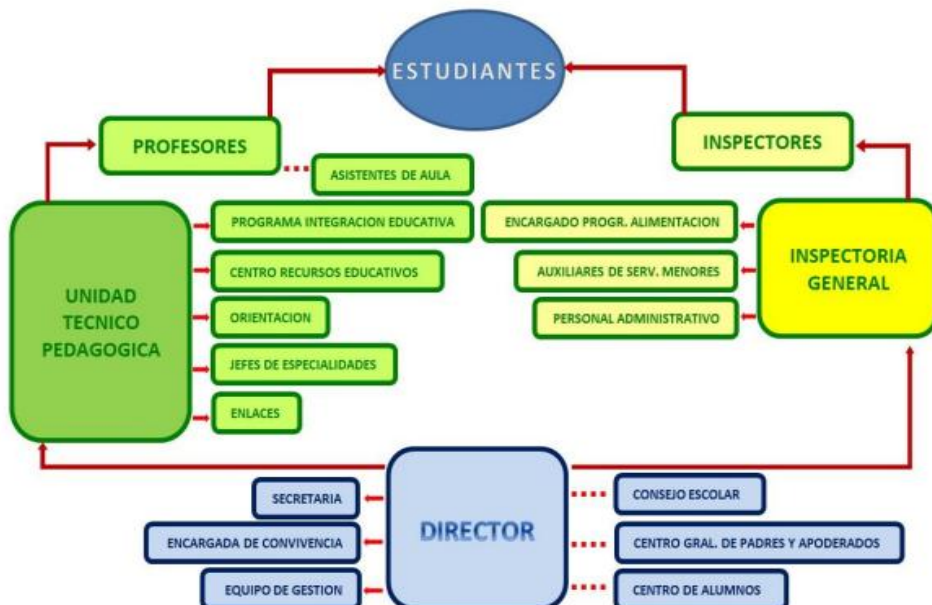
ESTUDIANTES

PROFESORES

ASISTENTES DE AULA

INSPECTORES

UNIDAD TECNICO PEDAGOGICA

PROGRAMA INTEGRACION EDUCATIVA

CENTRO RECURSOS EDUCATIVOS

ORIENTACION

JEFES DE ESPECIALIDADES

ENLACES

ENCARGADO PROGR. ALIMENTACION

AUXILIARES DE SERV. MENORES

PERSONAL ADMINISTRATIVO

INSPECTORIA GENERAL

DIRECTOR

SECRETARIA

ENCARGADA DE CONVIVENCIA

EQUIPO DE GESTION

CONSEJO ESCOLAR

CENTRO GRAL. DE PADRES Y APODERADOS

CENTRO DE ALUMNOS